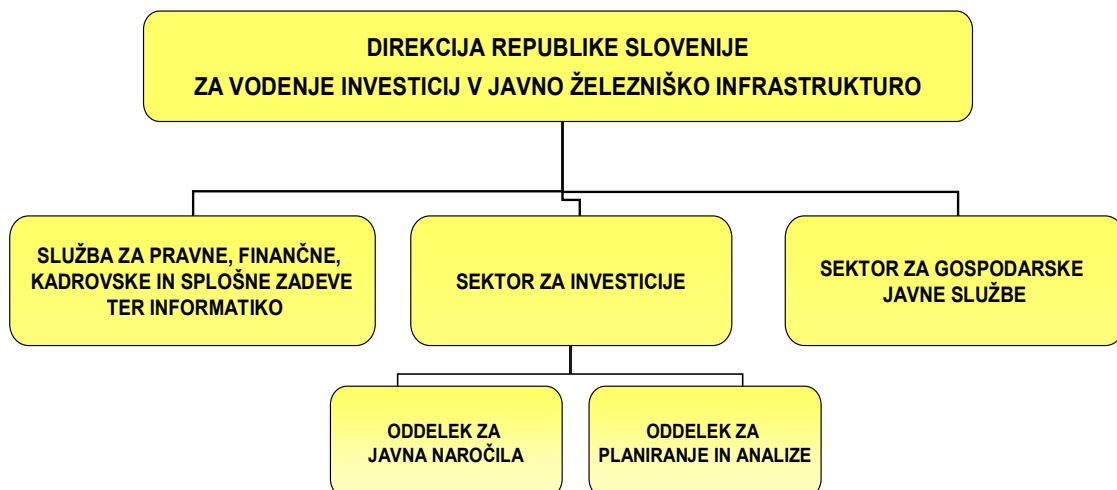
DIREKCIJA REPUBLIKE SLOVENIJE
ZA VODENJE INVESTICIJ V JAVNO ŽELEZNIŠKO INFRASTRUKTURO

SLUŽBA ZA PRAVNE, FINANČNE, KADROVSKE IN SPLOŠNE ZADEVE TER INFORMATIKO

SEKTOR ZA INVESTICIJE

SEKTOR ZA GOSPODARSKE JAVNE SLUŽBE

ODDELEK ZA JAVNA NAROČILA

ODDELEK ZA PLANIRANJE IN ANALIZE